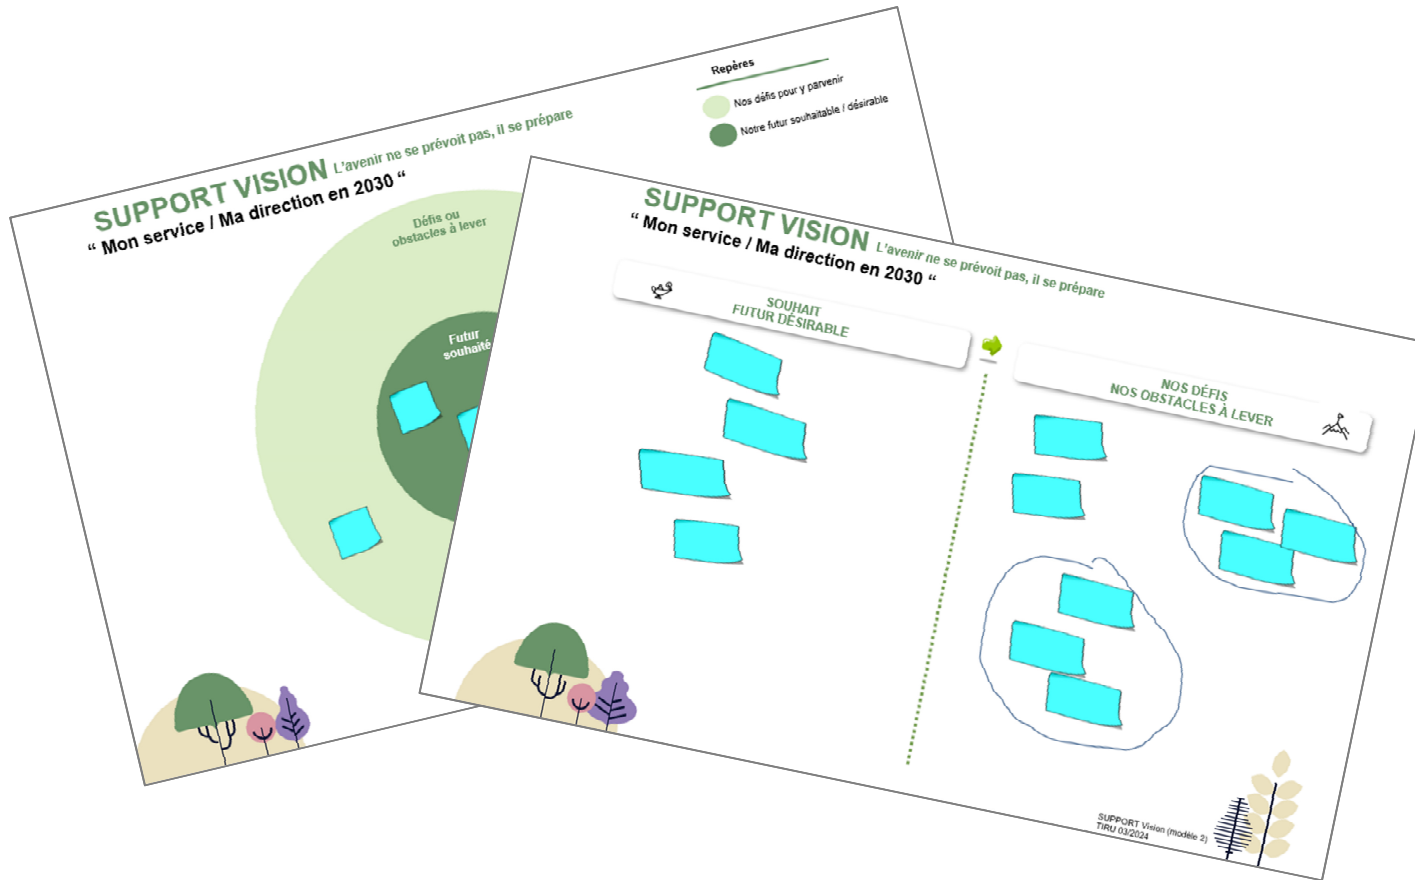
SUPPORT VISION L'avenir ne se prévoit pas, il se prépare
“ Mon service / Ma direction en 2030 “

Repères
Nos défis pour y parvenir
Notre futur souhaitable / désirable

Défis ou obstacles à lever

Futur souhaité

SUPPORT VISION L'avenir ne se prévoit pas, il se prépare
“ Mon service / Ma direction en 2030 “

SOUHAIT
FUTUR DÉSIRABLE

NOS DÉFIS
NOS OBSTACLES À LEVER

SUPPORT Vision (modèle 2)
TIRU 03/2024